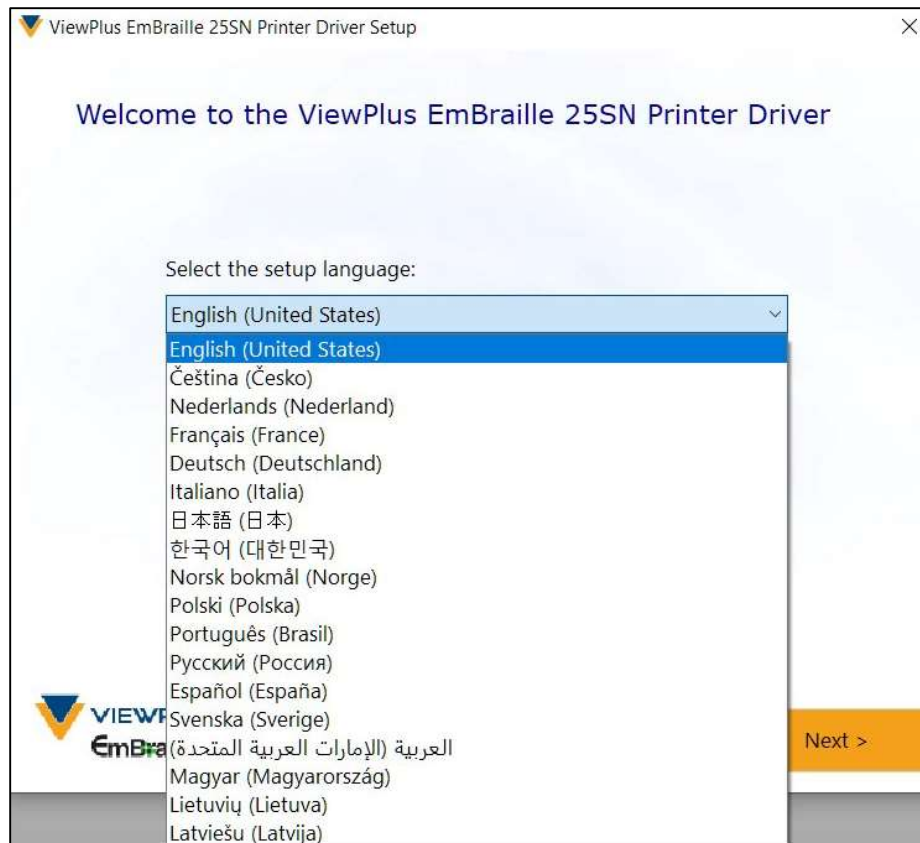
ViewPlus EmBraille 25SN Printer Driver Setup

Welcome to the ViewPlus EmBraille 25SN Printer Driver

Select the setup language:

English (United States)

English (United States)
Čeština (Česko)
Nederlands (Nederland)
Français (France)
Deutsch (Deutschland)
Italiano (Italia)
日本語 (日本)
한국어 (대한민국)
Norsk bokmål (Norge)
Polski (Polska)
Português (Brasil)
Русский (Россия)
Español (España)
Svenska (Sverige)
العربية (الإمارات العربية المتحدة)
Magyar (Magyarország)
Lietuvių (Lietuva)
Latviešu (Latvija)

VIEWP
EmBra

Next >